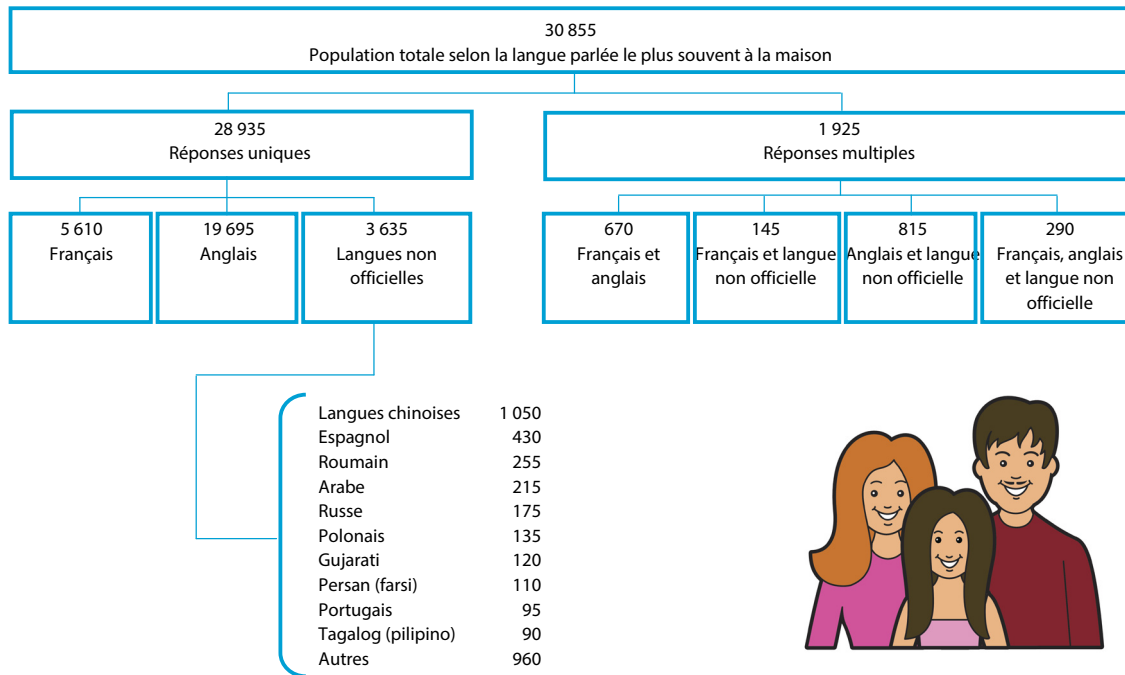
30 855
Population totale selon la langue parlée le plus souvent à la maison

28 935
Réponses uniques

1 925
Réponses multiples

5 610
Français

19 695
Anglais

3 635
Langues non officielles

670
Français et anglais

145
Français et langue non officielle

815
Anglais et langue non officielle

290
Français, anglais et langue non officielle

| | |
|---|---|
| Langues chinoises | 1 050 |
| Espagnol | 430 |
| Roumain | 255 |
| Arabe | 215 |
| Russe | 175 |
| Polonais | 135 |
| Gujarati | 120 |
| Persan (farsi) | 110 |
| Portugais | 95 |
| Tagalog (pilipino) | 90 |
| Autres | 960 |